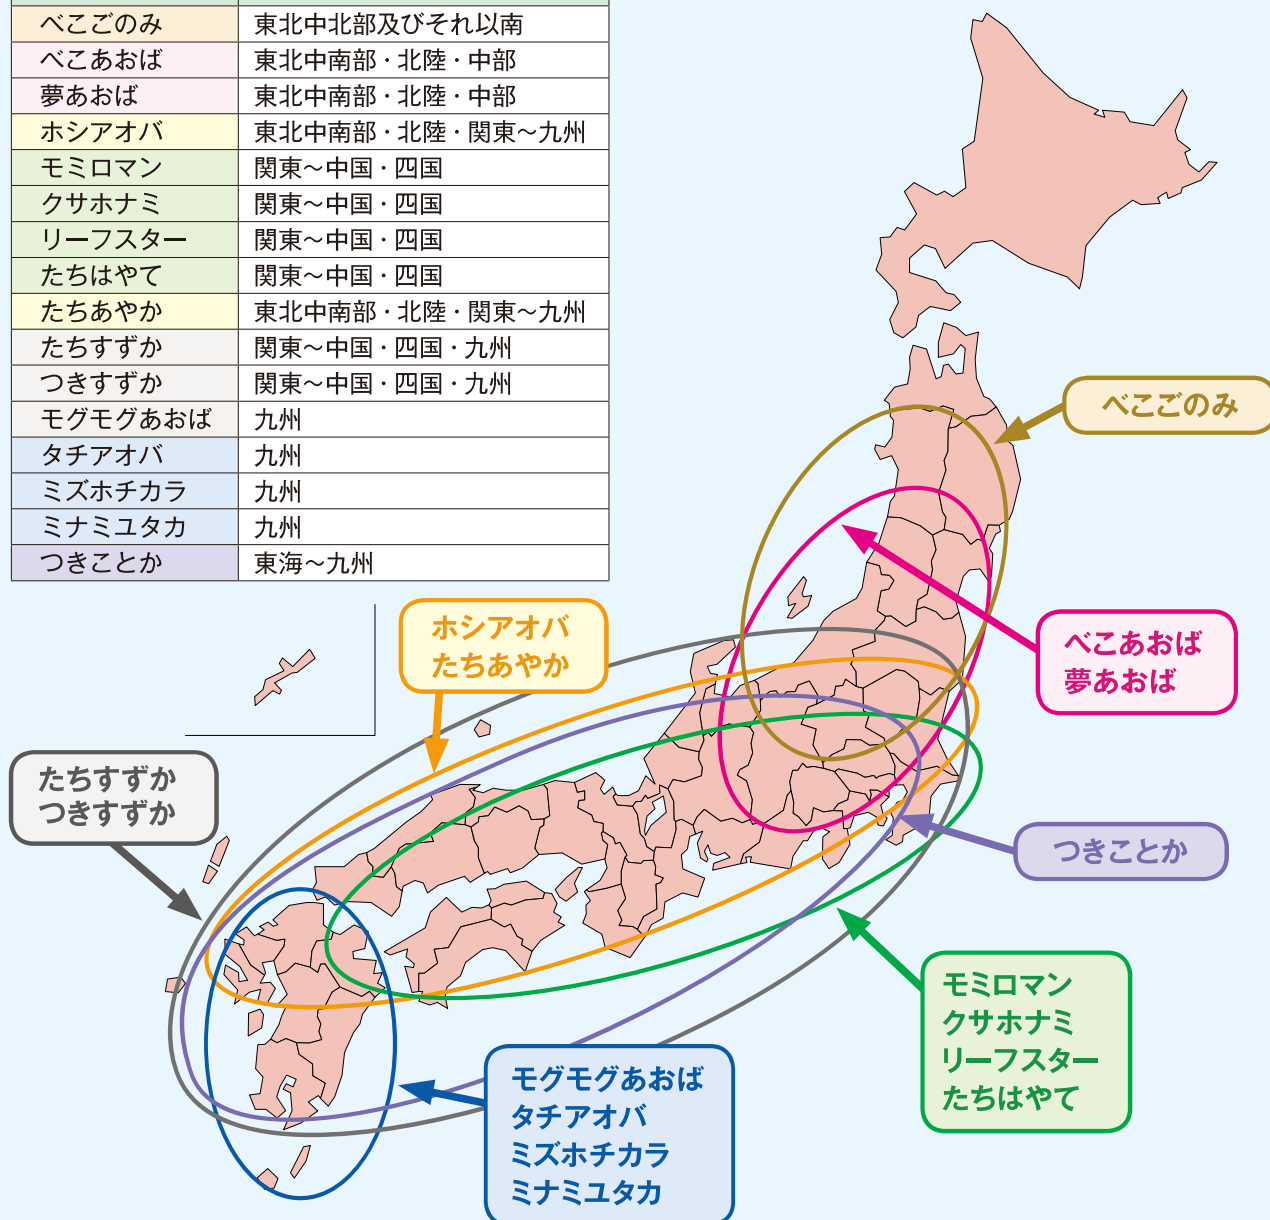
| | |
|---|---|
| べこごのみ | 東北中北部及びそれ以南 |
| べこあおば | 東北中南部・北陸・中部 |
| 夢あおば | 東北中南部・北陸・中部 |
| ホシアオバ | 東北中南部・北陸・関東～九州 |
| モミロマン | 関東～中国・四国 |
| クサホナミ | 関東～中国・四国 |
| リーフスター | 関東～中国・四国 |
| たちはやて | 関東～中国・四国 |
| たちあやか | 東北中南部・北陸・関東～九州 |
| たちすずか | 関東～中国・四国・九州 |
| つきすずか | 関東～中国・四国・九州 |
| モグモグあおば | 九州 |
| タチアオバ | 九州 |
| ミズホチカラ | 九州 |
| ミナミユタカ | 九州 |
| つきことか | 東海～九州 |

べこごのみ

べこあおば
夢あおば

ホシアオバ
たちあやか

たちすずか
つきすずか

つきことか

モミロマン
クサホナミ
リーフスター
たちはやて

モグモグあおば
タチアオバ
ミズホチカラ
ミナミユタカ